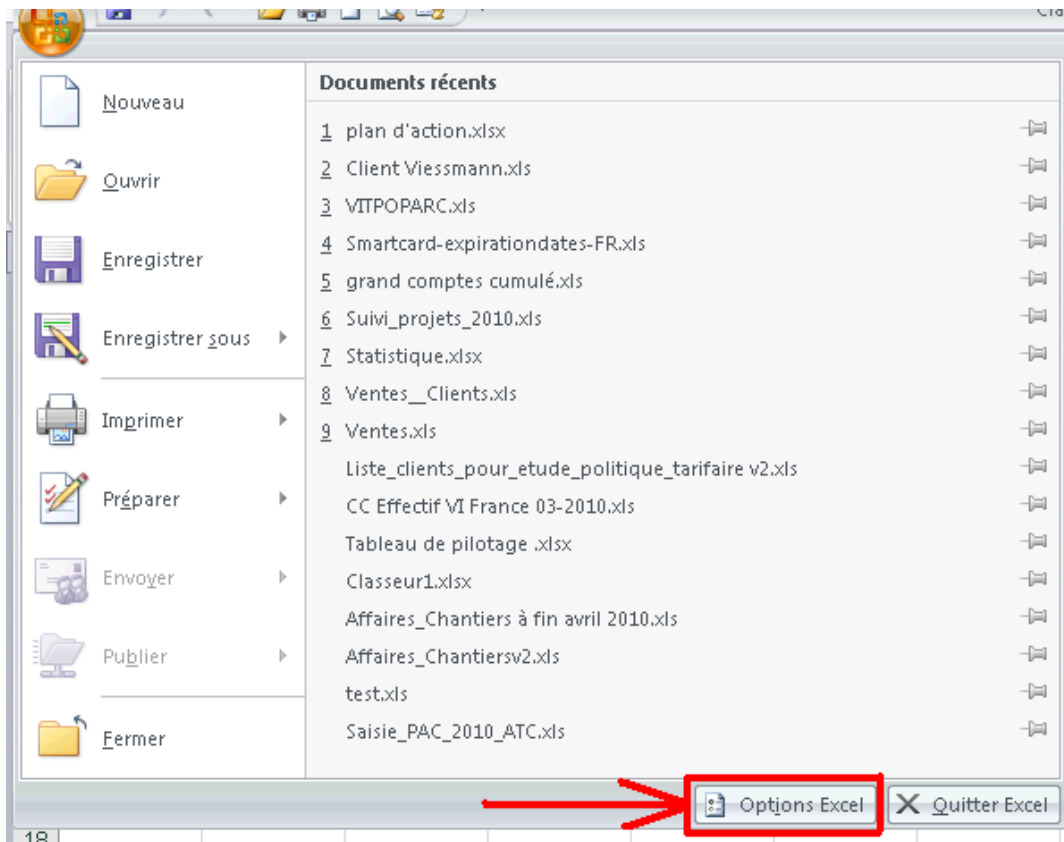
Cla

Nouveau

Ouvrir

Enregistrer

Enregistrer sous

Imprimer

Préparer

Envoyer

Publier

Fermer

Documents récents

1 plan d'action.xlsx
2 Client Viessmann.xls
3 VITPOPARC.xls
4 Smartcard-expirationdates-FR.xls
5 grand comptes cumulé.xls
6 Suivi_projets_2010.xls
7 Statistique.xlsx
8 Ventes__Clients.xls
9 Ventes.xls
Liste_clients_pour_etude_politique_tarifaire v2.xls
CC Effectif VI France 03-2010.xls
Tableau de pilotage .xlsx
Classeur1.xlsx
Affaires_Chantiers à fin avril 2010.xls
Affaires_Chantiersv2.xls
test.xls
Saisie_PAC_2010_ATC.xls

Options Excel
Quitter Excel

18